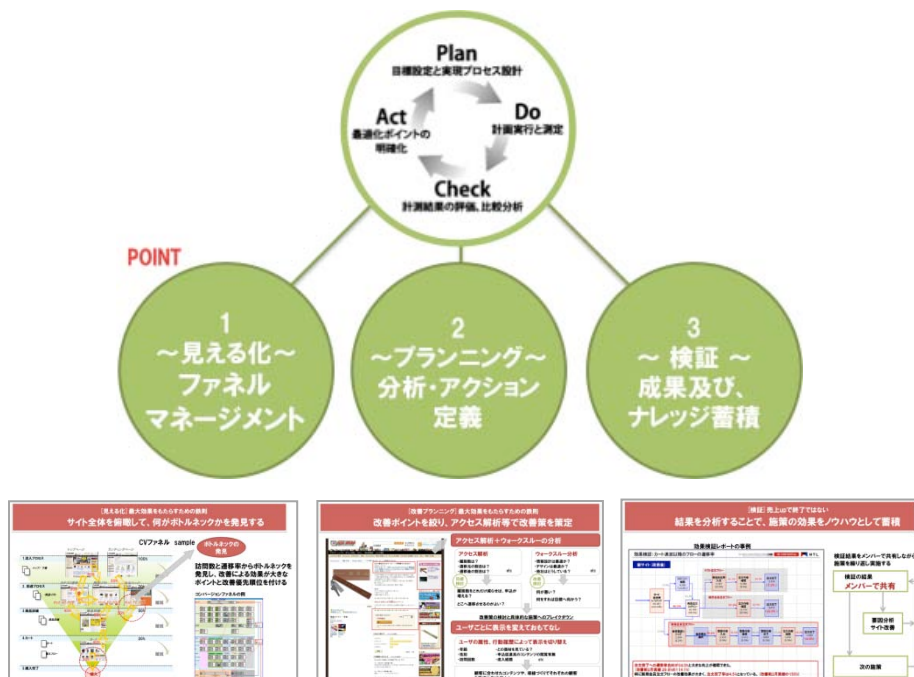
Plan
目標設定と実現プロセス設計

Do
計画実行と測定

Check
計測結果の評価、比較分析

Act
最適化ポイントの明確化

POINT

1
〜見える化〜
ファネル
マネージメント

2
〜プランニング〜
分析・アクション
定義

3
〜 検証 〜
成果及び、
ナレッジ蓄積

[見える化] 最大効果をもたらすための鉄則
サイト全体を俯瞰して、何がボトルネックかを発見する

CVファネル sample

ボトルネックの発見

訪問数と遷移率からボトルネックを発見し、改善による効果が大きなポイントと改善優先順位を付ける

コンバージョンファネルの例

[改善プランニング] 最大効果をもたらすための鉄則
改善ポイントを絞り、アクセス解析等で改善策を策定

アクセス解析＋ウォークスルーの分析

アクセス解析

ウォークスルー分析

改善策の検討と具体的な施策へのブレイクダウン

ユーザーごとに表示を変えておもてなし

ユーザの属性、行動履歴によって表示を切り替え

[検証] 売上UPで終了ではない
結果を分析することで、施策の効果をノウハウとして蓄積

効果検証レポートの事例

検証結果をメンバーで共有しながら施策を繰り返し実施する

検証の結果
メンバーで共有

要因分析
サイト改善

次の施策